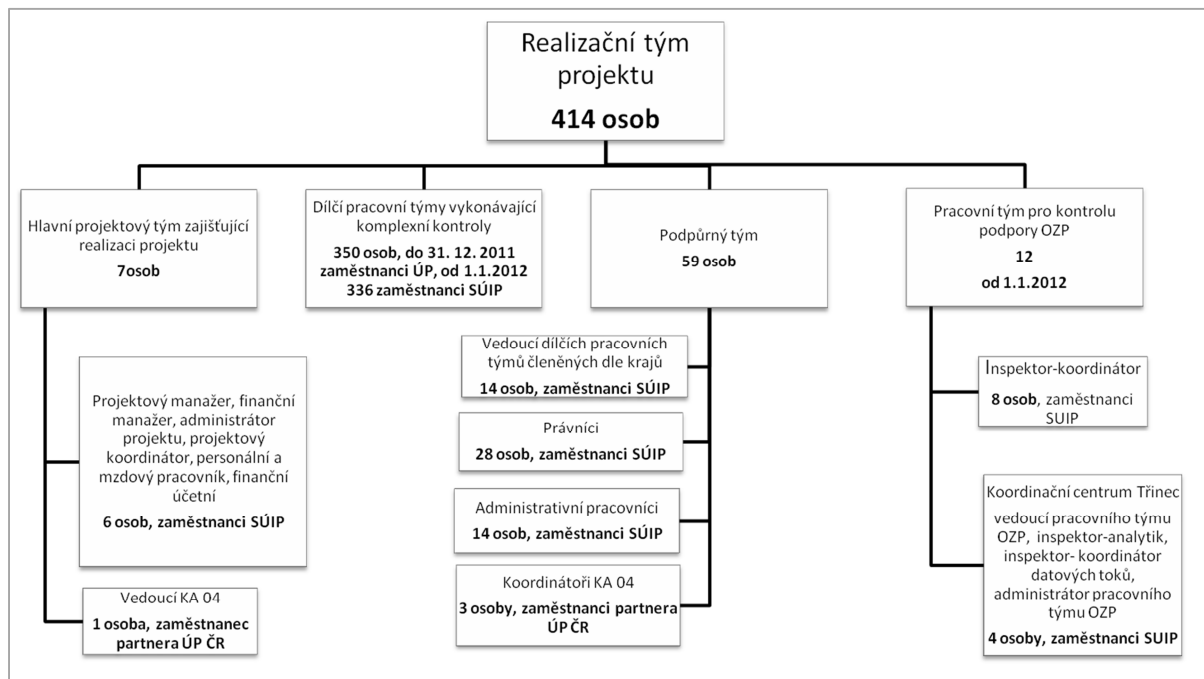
Realizační tým projektu

414 osob

Hlavní projektový tým zajišťující realizaci projektu

7osob

Dílčí pracovní týmy vykonávající komplexní kontroly

350 osob, do 31. 12. 2011 zaměstnanci ÚP, od 1.1.2012 336 zaměstnanci SÚIP

Podpůrný tým

59 osob

Pracovní tým pro kontrolu podpory OZP

12

od 1.1.2012

Projektový manažer, finanční manažer, administrátor projektu, projektový koordinátor, personální a mzdový pracovník, finanční účetní

6 osob, zaměstnanci SÚIP

Vedoucí KA 04

1 osoba, zaměstnanec partnera ÚP ČR

Vedoucí dílčích pracovních týmů členěných dle krajů

14 osob, zaměstnanci SÚIP

Právníci

28 osob, zaměstnanci SÚIP

Administrativní pracovníci

14 osob, zaměstnanci SÚIP

Koordinátoři KA 04

3 osoby, zaměstnanci partnera ÚP ČR

Inspektor-koordinátor

8 osob, zaměstnanci SUIP

Koordinační centrum Třinec

vedoucí pracovního týmu OZP, inspektor-analytik, inspektor- koordinátor datových toků, administrátor pracovního týmu OZP

4 osoby, zaměstnanci SUIP